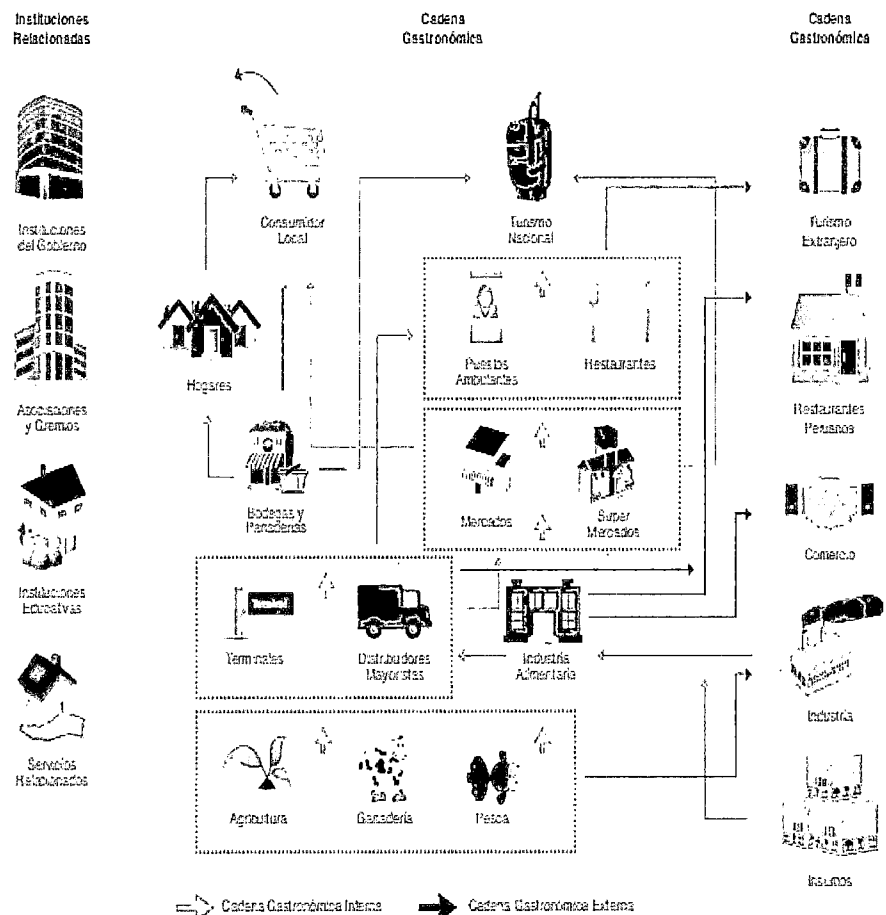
Instituciones Relacionadas

Cadena Gastronómica

Cadena Gastronómica

Instituciones del Gobierno

Asociaciones y Gremios

Instituciones Educativas

Servicios Relacionados

Consumidor Local

Turismo Nacional

Hogares

Puestos Ambulantes

Restaurantes

Bodegas y Panaderías

Mercados

Super Mercados

Terminales

Distribuidores Mayoristas

Industria Alimentaria

Agricultura

Ganadería

Pesca

Turismo Extranjero

Restaurantes Peruanos

Comercio

Industria

Insumos

Cadena Gastronómica Interna

Cadena Gastronómica Externa